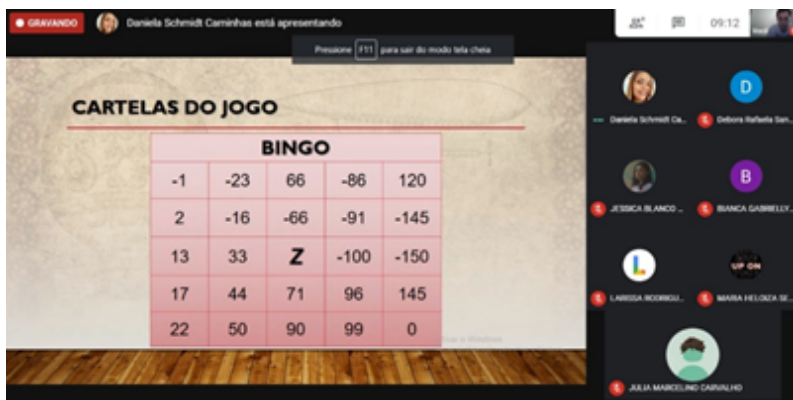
● GRAVANDO Daniela Schmidt Caminhas está apresentando

Pressione F11 para sair do modo tela cheia

09:12

CARTELAS DO JOGO

| BINGO | | | | |
|---|---|---|---|---|
| -1 | -23 | 66 | -86 | 120 |
| 2 | -16 | -66 | -91 | -145 |
| 13 | 33 | Z | -100 | -150 |
| 17 | 44 | 71 | 96 | 145 |
| 22 | 50 | 90 | 99 | 0 |

Daniela Schmidt Ca...

D
Debora Rafaela San...

JESSICA BLANCO ...

B
BIANCA GABRIELLY...

L
LARISSA RODRIGU...

UP ON
MARIA HELOIZA SE...

JULIA MARCELINO CARVALHO